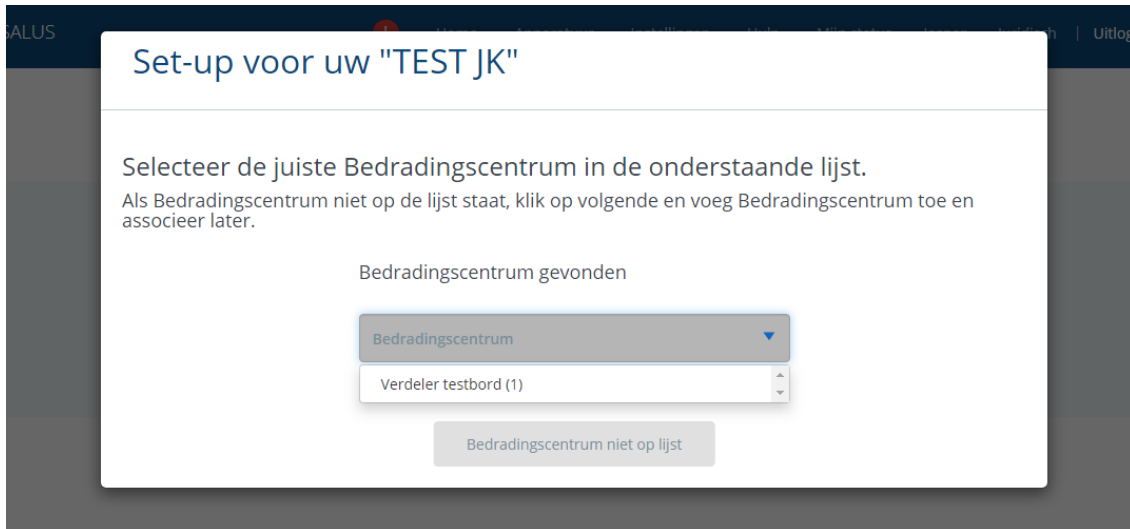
SALUS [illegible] | Uitlog

Set-up voor uw "TEST JK"

Selecteer de juiste Bedradingscentrum in de onderstaande lijst.

Als Bedradingscentrum niet op de lijst staat, klik op volgende en voeg Bedradingscentrum toe en associeer later.

Bedradingscentrum gevonden

Bedradingscentrum

Verdeler testbord (1)

Bedradingscentrum niet op lijst